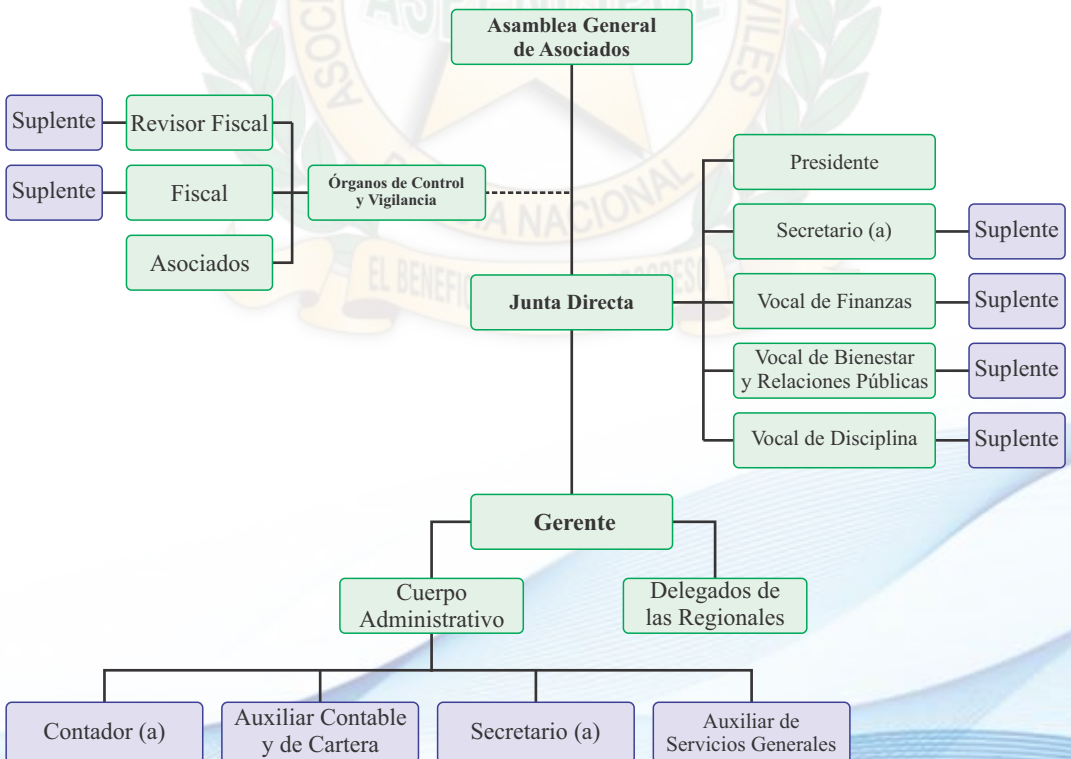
Asamblea General de Asociados

Suplente

Revisor Fiscal

Suplente

Fiscal

Órganos de Control y Vigilancia

Asociados

Presidente

Secretario (a)

Suplente

Junta Directa

Vocal de Finanzas

Suplente

Vocal de Bienestar y Relaciones Públicas

Suplente

Vocal de Disciplina

Suplente

Gerente

Cuerpo Administrativo

Delegados de las Regionales

Contador (a)

Auxiliar Contable y de Cartera

Secretario (a)

Auxiliar de Servicios Generales